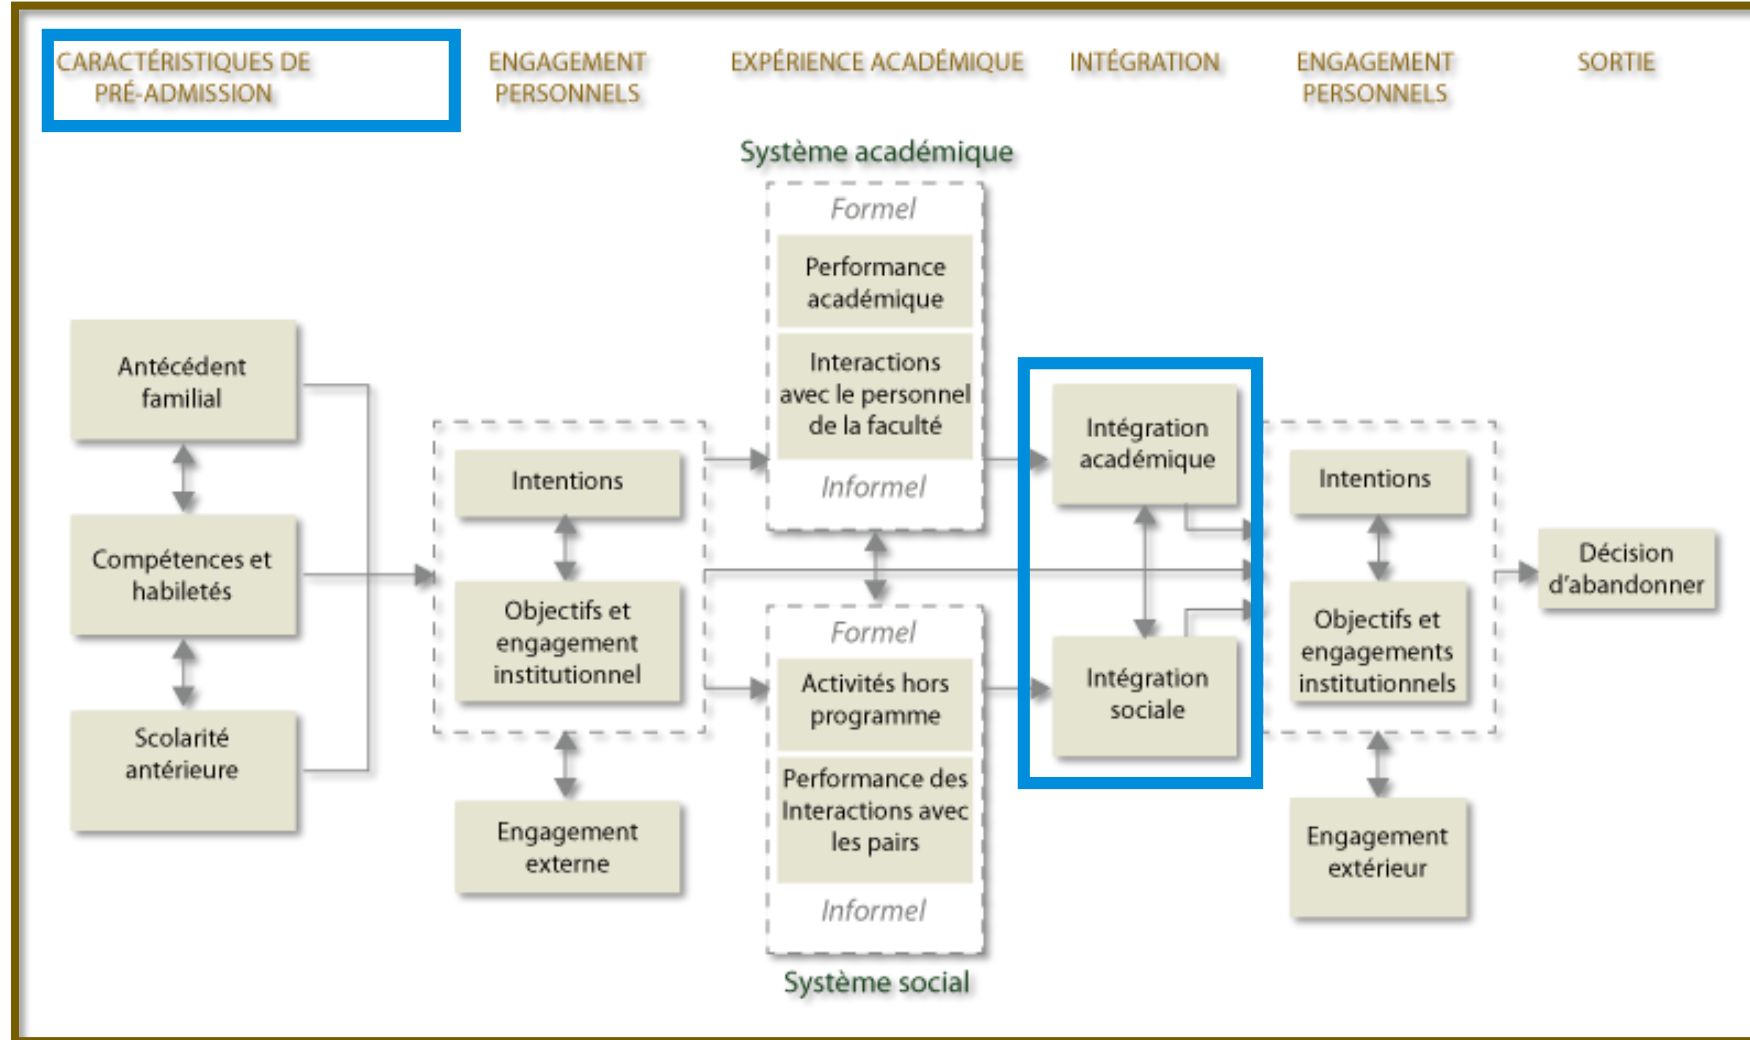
CARACTÉRISTIQUES DE PRÉ-ADMISSION

ENGAGEMENT PERSONNELS

EXPÉRIENCE ACADÉMIQUE

INTÉGRATION

ENGAGEMENT PERSONNELS

SORTIE

Système académique

Formel

Performance académique

Interactions avec le personnel de la faculté

Informel

Antécédent familial

Compétences et habiletés

Scolarité antérieure

Intentions

Objectifs et engagement institutionnel

Engagement externe

Intégration académique

Intégration sociale

Intentions

Objectifs et engagements institutionnels

Engagement extérieur

Décision d'abandonner

Formel

Activités hors programme

Performance des Interactions avec les pairs

Informel

Système social